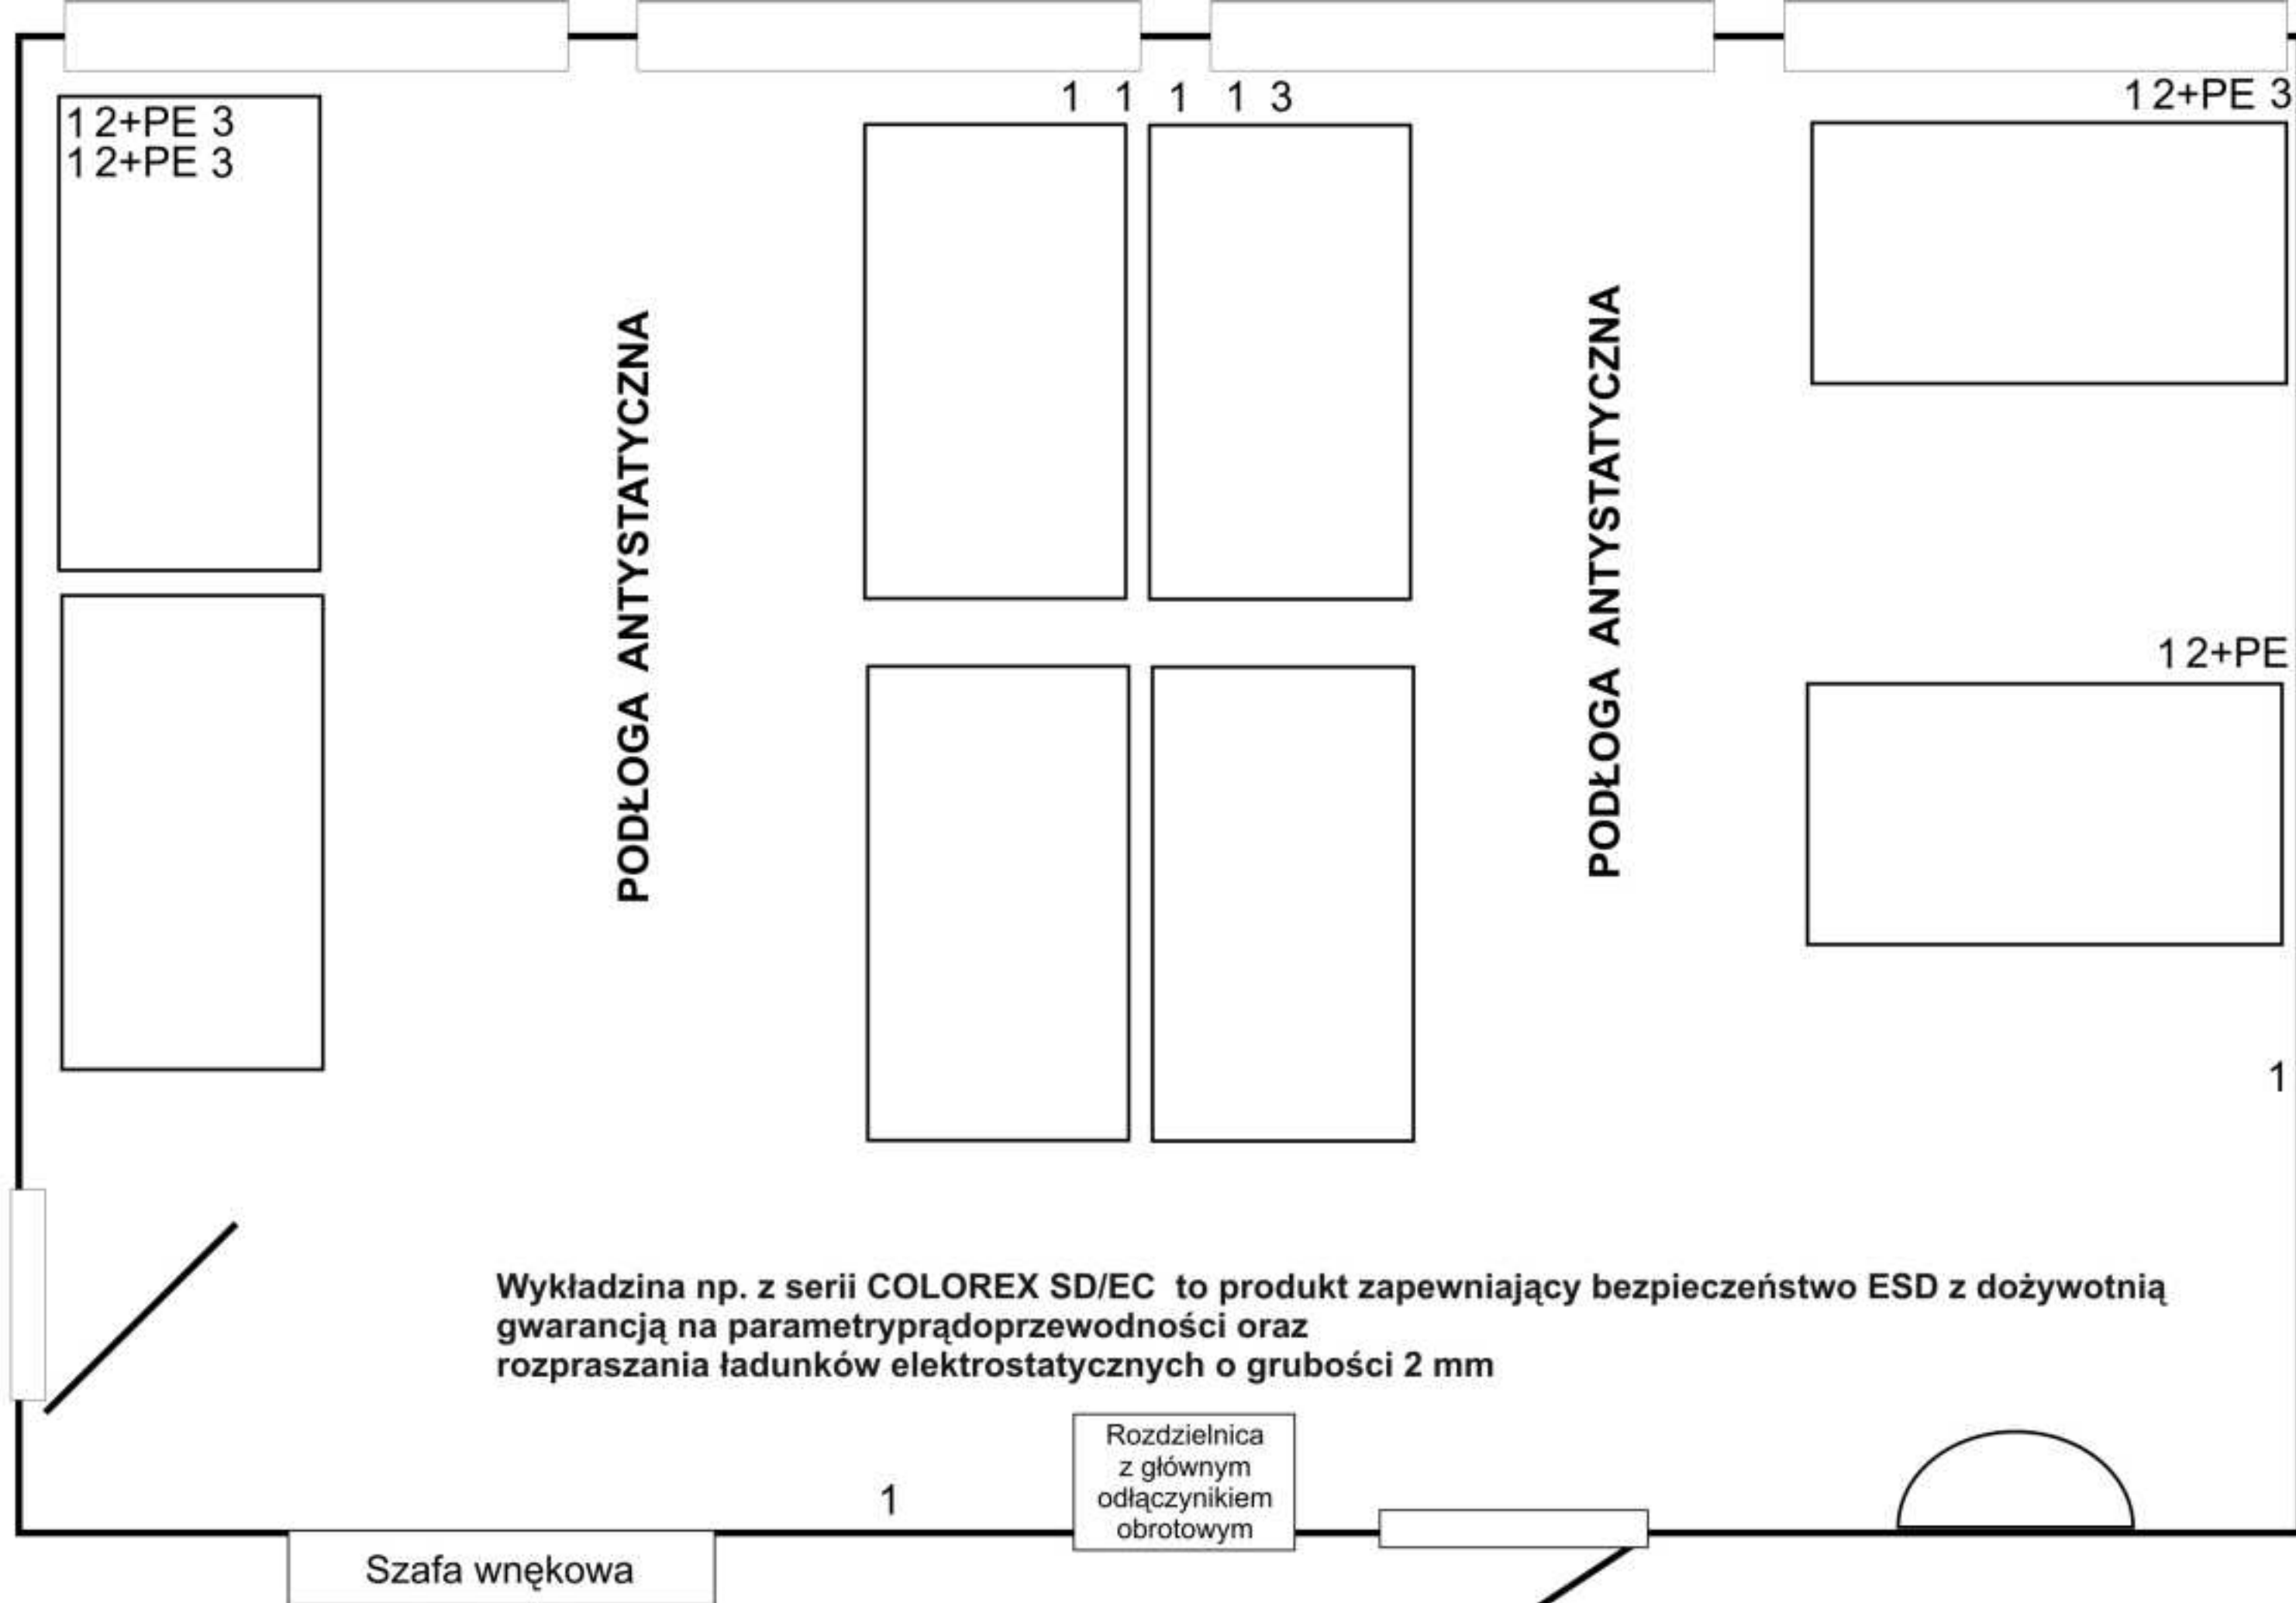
1 1 1 1 3

1 2+PE 3
1 2+PE 3

1 2+PE 3

PODŁOGA ANTYSTATYCZNA

PODŁOGA ANTYSTATYCZNA

1 2+PE

1

Wykładzina np. z serii COLOREX SD/EC to produkt zapewniający bezpieczeństwo ESD z dożywotnią gwarancją na parametryprądoprzewodności oraz
rozpraszania ładunków elektrostatycznych o grubości 2 mm

Rozdzielnica z głównym odłączynikiem obrotowym

1

Szafa wnękowa